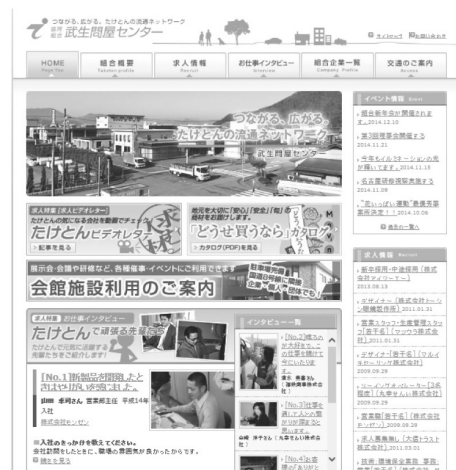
つながる、広がる。たけとんの流通ネットワーク
協同組合 武生問屋センター
サイトマップ お問い合わせ

HOME | 組合概要 | 求人情報 | お仕事インタビュー | 組合企業一覧 | 交通のご案内

つながる、広がる。
たけとんの流通ネットワーク
武生問屋センター

求人特集 [求人ビデオレター]
たけとんの気になる会社を動画でチェック!
たけとんビデオレター
記事を見る

安心安全な「安心」「安全」「旬」の
素材をお届けします!
「どうせ買うなら」カタログ
カタログ(PDF)を見る

展示会・会議や研修など、各種催事・イベントにご利用できます
会館施設利用のご案内

お仕事インタビュー
たけとんで頑張る先輩たち
インタビュー一覧

[No.1]新製品の問屋、ただきやいがいが強いでした。
株式会社 営業部主任 平成14年入社

■入社のきっかけを教えてください。

[No.2]

[No.3]

[No.4]

イベント情報
組合新年会が開催されます 2014.12.18
第3回理事会開催する 2014.11.21
今年もイルミネーションの光が輝いています 2014.11.15
総合防災訓練を実施する 2014.11.09
「思いっきり運動」教養事業実施決定! 2014.10.06
過去の一覧へ

求人情報
新卒採用・中途採用 [株式会社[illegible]] 2015.09.18
デザイナー [株式会社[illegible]] 2015.01.31
営業スタッフ・生産管理スタッフ [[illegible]] 2015.01.31
デザイナー [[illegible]] 2009.09.29
ルート営業 [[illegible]] 2009.09.29
営業職 [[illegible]] 2009.09.29
求人募集中 [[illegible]] 2011.03.01